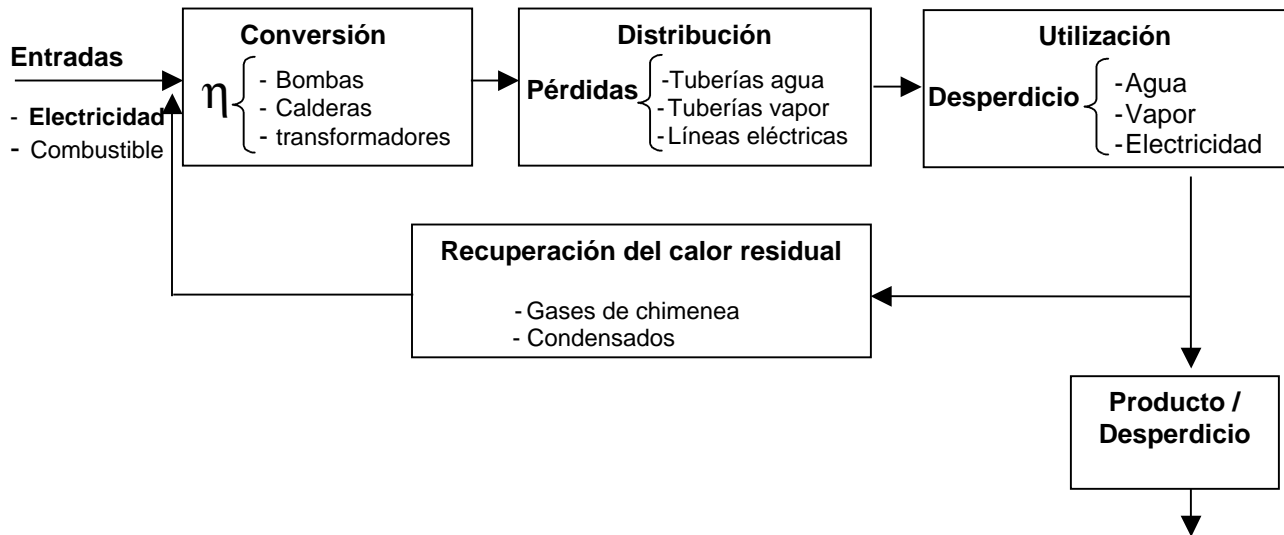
Entradas

- Electricidad
- Combustible

Conversión

$\eta$ - Bombas
- Calderas
- transformadores

Distribución

Pérdidas -Tuberías agua
-Tuberías vapor
-Líneas eléctricas

Utilización

Desperdicio -Agua
-Vapor
-Electricidad

Recuperación del calor residual

- Gases de chimenea
- Condensados

Producto / Desperdicio